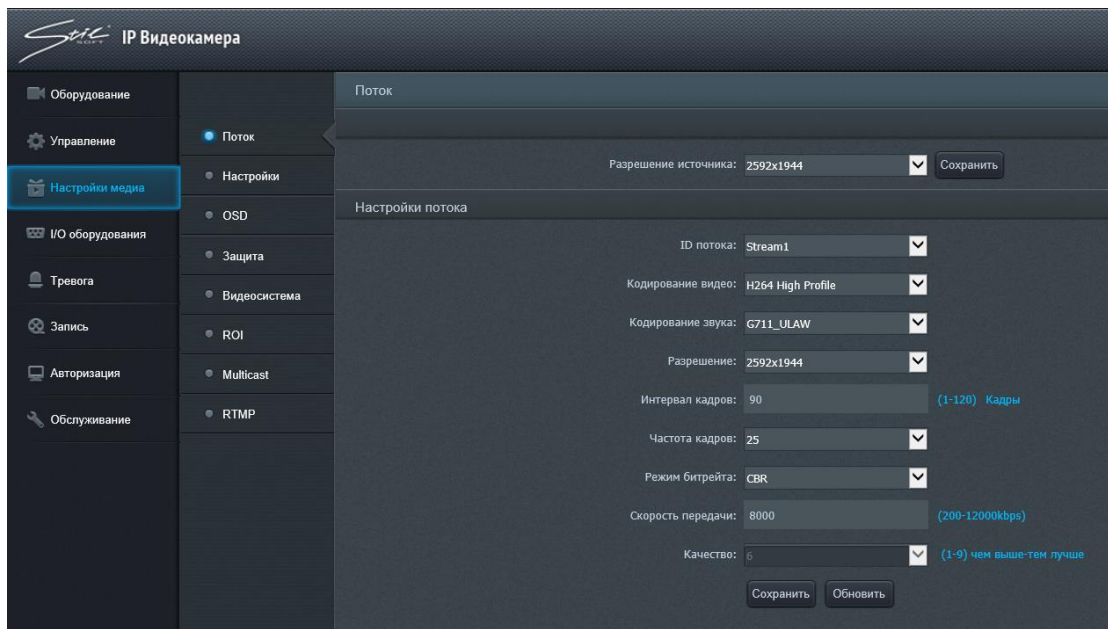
Stic SOFT IP Видеокамера

Оборудование
Управление
Настройки медиа
I/O оборудования
Тревога
Запись
Авторизация
Обслуживание

Поток
Настройки
OSD
Защита
Видеосистема
ROI
Multicast
RTMP

Поток

Разрешение источника: 2592x1944 Сохранить

Настройки потока

ID потока: Stream1
Кодирование видео: H264 High Profile
Кодирование звука: G711_ULAW
Разрешение: 2592x1944
Интервал кадров: 90 (1-120) Кадры
Частота кадров: 25
Режим битрейта: CBR
Скорость передачи: 8000 (200-12000kbps)
Качество: 6 (1-9) чем выше-тем лучше

Сохранить Обновить